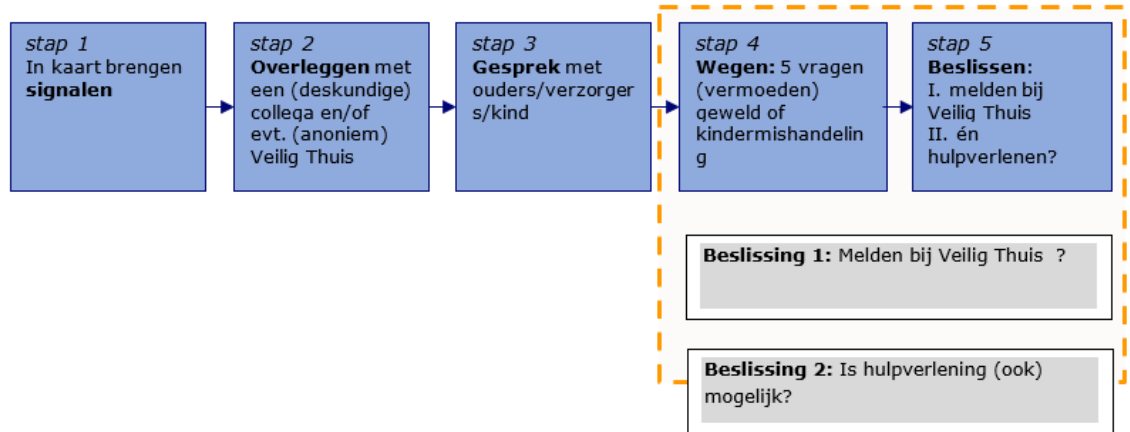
stap 1
In kaart brengen **signalen**

stap 2
**Overleggen** met een (deskundige) collega en/of evt. (anoniem) Veilig Thuis

stap 3
**Gesprek** met ouders/verzorgers/kind

stap 4
**Wegen:** 5 vragen (vermoeden) geweld of kindermishandeling

stap 5
**Beslissen:**
I. melden bij Veilig Thuis
II. én hulpverlenen?

**Beslissing 1:** Melden bij Veilig Thuis ?

**Beslissing 2:** Is hulpverlening (ook) mogelijk?